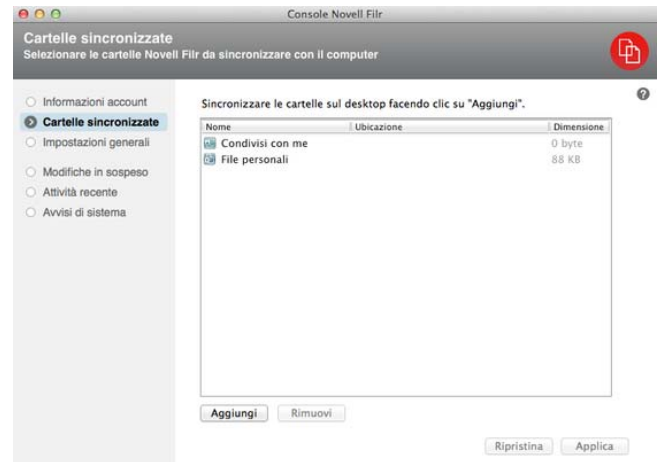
Console Novell Filr

Cartelle sincronizzate
Selezionare le cartelle Novell Filr da sincronizzare con il computer

Informazioni account
Cartelle sincronizzate
Impostazioni generali
Modifiche in sospeso
Attività recente
Avvisi di sistema

Sincronizzare le cartelle sul desktop facendo clic su "Aggiungi".

| Nome | Ubicazione | Dimensione |
|---|---|---|
| Condivisi con me | | 0 byte |
| File personali | | 88 KB |

Aggiungi Rimuovi

Ripristina Applica